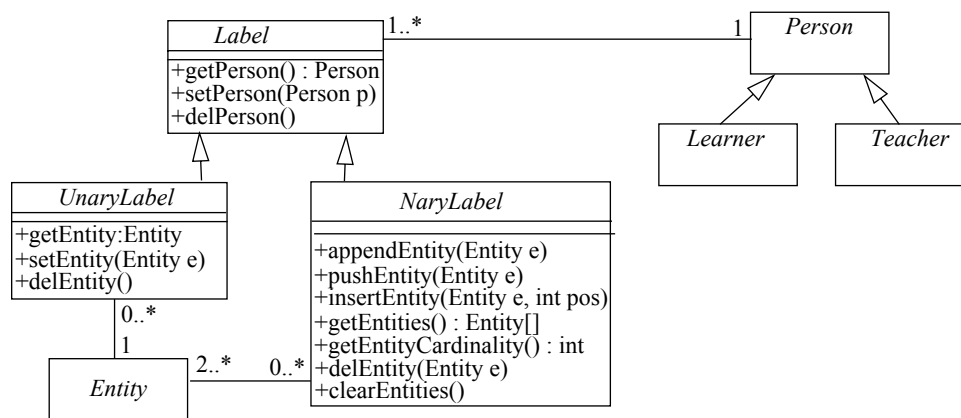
Label
+getPerson() : Person
+setPerson(Person p)
+delPerson()

1..*

1

Person

Learner

Teacher

UnaryLabel
+getEntity:Entity
+setEntity(Entity e)
+delEntity()

NaryLabel
+appendEntity(Entity e)
+pushEntity(Entity e)
+insertEntity(Entity e, int pos)
+getEntities() : Entity[]
+getEntityCardinality() : int
+delEntity(Entity e)
+clearEntities()

0..*

1

Entity

2..*

0..*